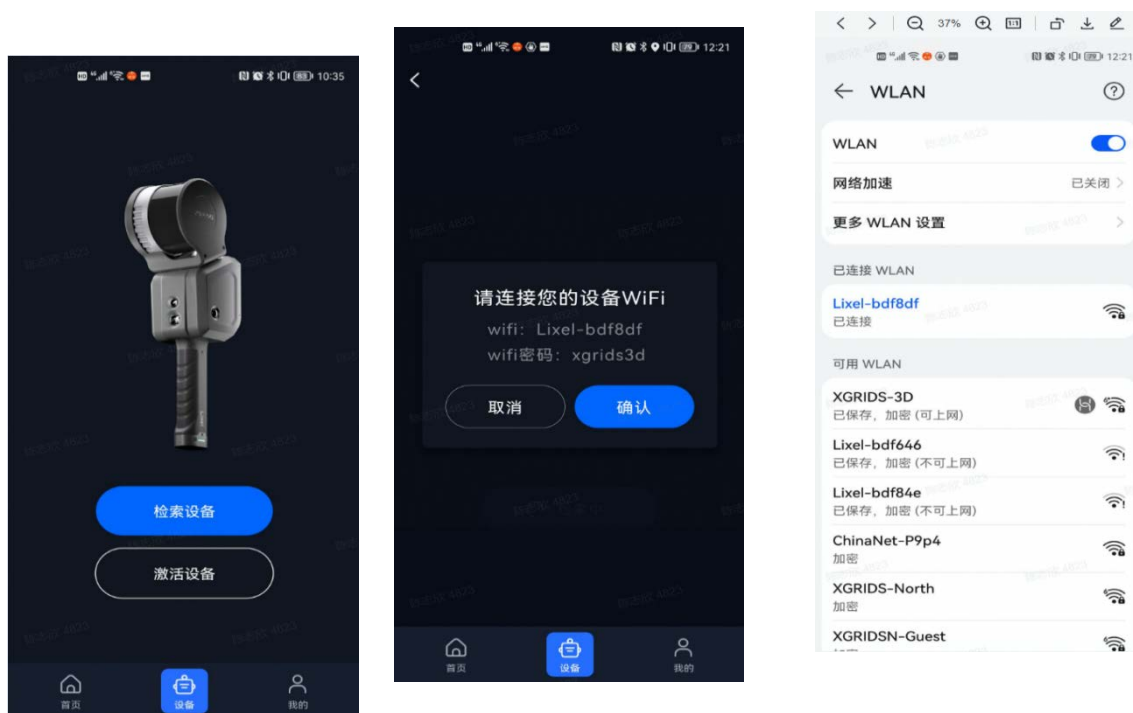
10:35

检索设备

激活设备

首页 设备 我的

12:21

请连接您的设备WiFi
wifi: Lixel-bdf8df
wifi密码: xgrids3d

取消 确认

首页 设备 我的

37%

12:21

← WLAN

WLAN

网络加速 已关闭 >

更多 WLAN 设置 >

已连接 WLAN

Lixel-bdf8df
已连接

可用 WLAN

XGRIDS-3D
已保存，加密 (可上网)

Lixel-bdf646
已保存，加密 (不可上网)

Lixel-bdf84e
已保存，加密 (不可上网)

ChinaNet-P9p4
加密

XGRIDS-North
加密

XGRIDSN-Guest
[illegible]